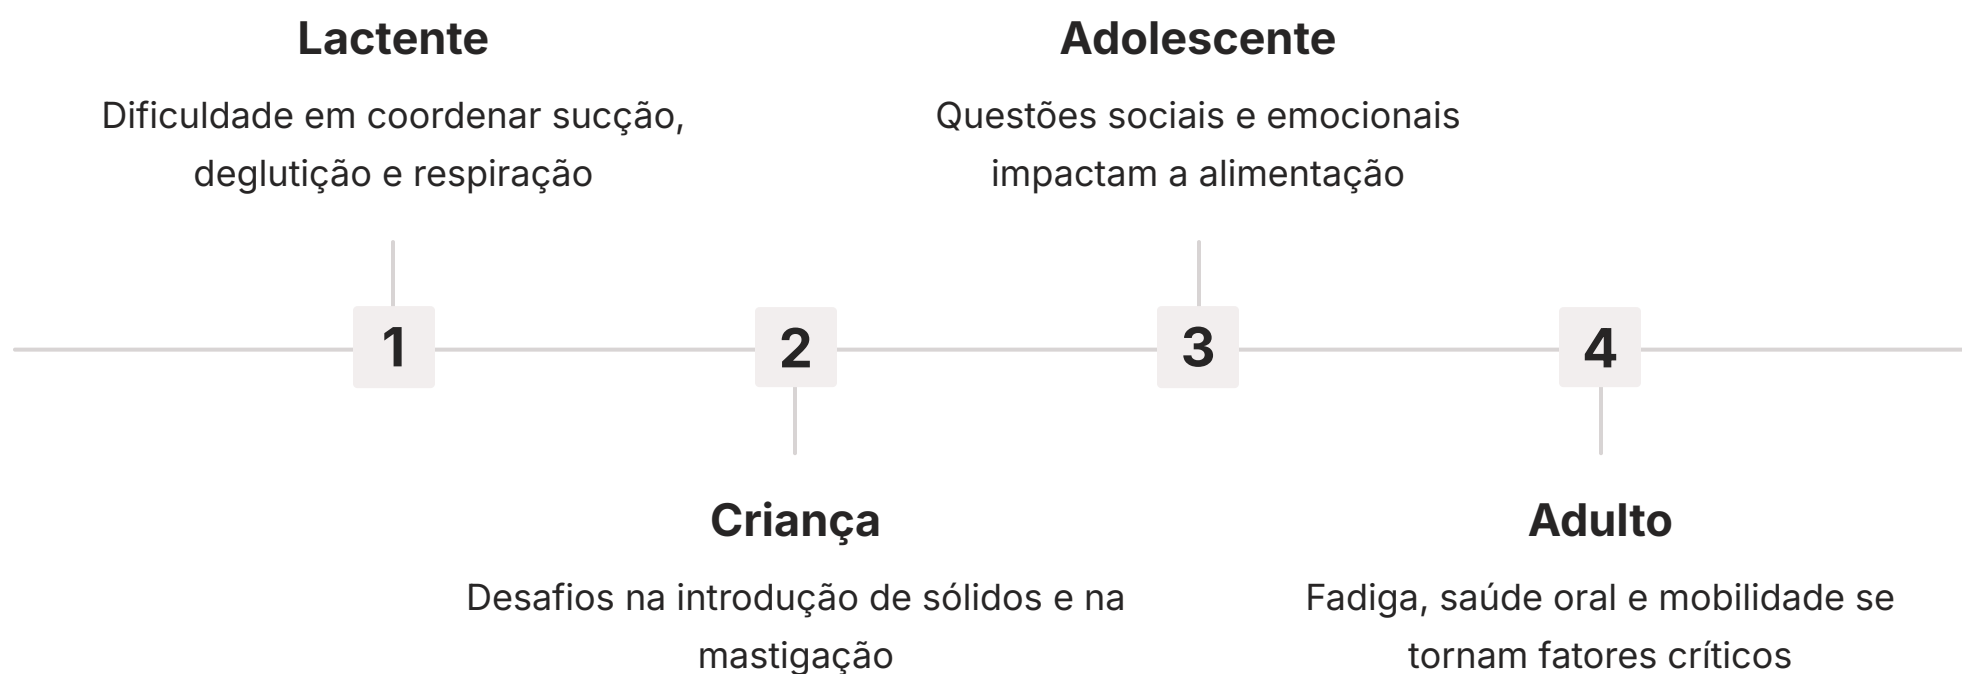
Lactente

Dificuldade em coordenar sucção, deglutição e respiração

Adolescente

Questões sociais e emocionais impactam a alimentação

1

2

3

4

Criança

Desafios na introdução de sólidos e na mastigação

Adulto

Fadiga, saúde oral e mobilidade se tornam fatores críticos